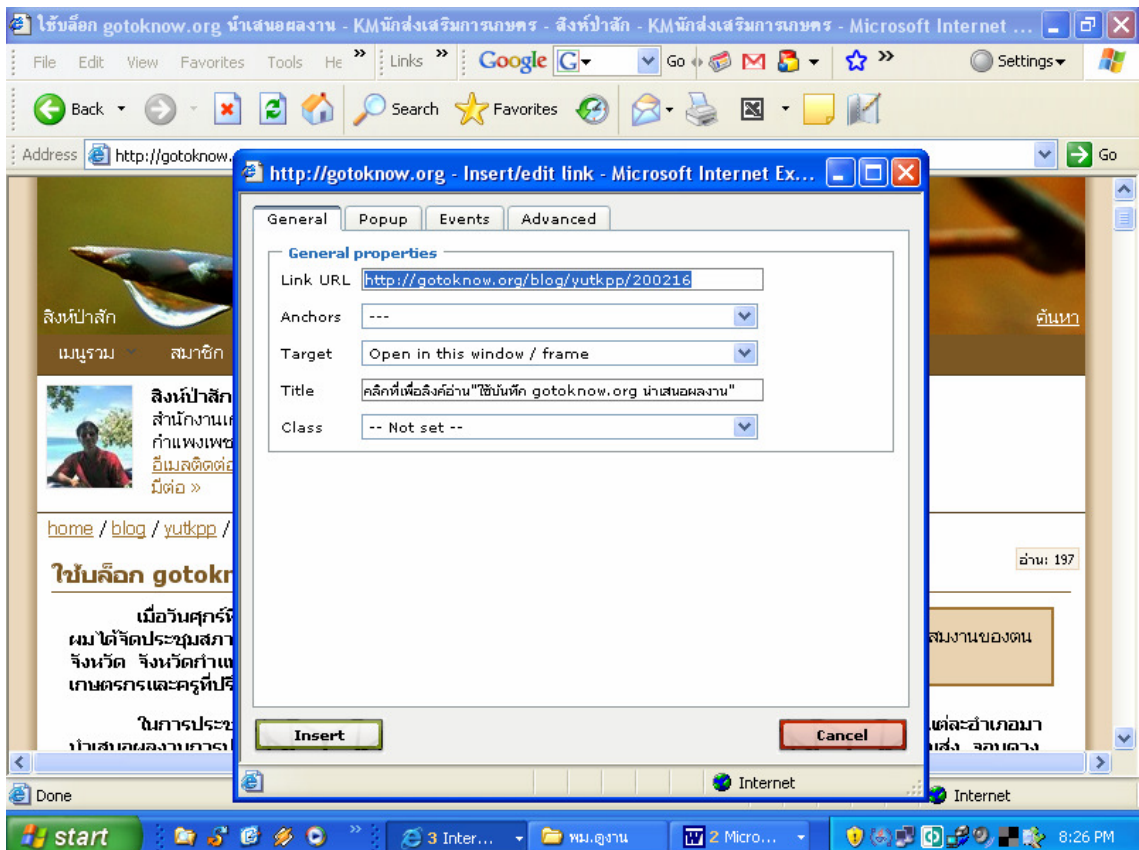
ใช้บล็อก gotoknow.org นำเสนอผลงาน - KMนักส่งเสริมการเกษตร - สิงห์ป่าสัก - KMนักส่งเสริมการเกษตร - Microsoft Internet ...

File Edit View Favorites Tools He » Links » Google G Go Settings

Back Search Favorites

Address http://gotoknow. Go

http://gotoknow.org - Insert/edit link - Microsoft Internet Ex...

General Popup Events Advanced

General properties

Link URL http://gotoknow.org/blog/yutkpp/200216

Anchors ---

Target Open in this window / frame

Title คลิกที่เพื่อลิงก์อ่าน"ใช้บันทึก gotoknow.org นำเสนอผลงาน"

Class -- Not set --

Insert

Cancel

Internet

สิงห์ป่าสัก

ค้นหา

เมนูรวม สมาชิก

สิงห์ป่าสัก
สำนักงานเ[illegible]
กำแพงเพช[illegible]
อีเมลติดต่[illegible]
มีต่อ »

home / blog / yutkpp /

ใช้บล็อก gotokn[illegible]

อ่าน: 197

เมื่อวันศุกร์ที่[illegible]
ผมได้จัดประชุมสภา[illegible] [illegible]ผลงานของตน
จังหวัด จังหวัดกำแ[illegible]
เกษตรกรและครูที่ปร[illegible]

ในการประช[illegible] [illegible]แต่ละอำเภอมา
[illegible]

Done Internet

start 3 Inter... พม.ดูงาน 2 Micro... 8:26 PM